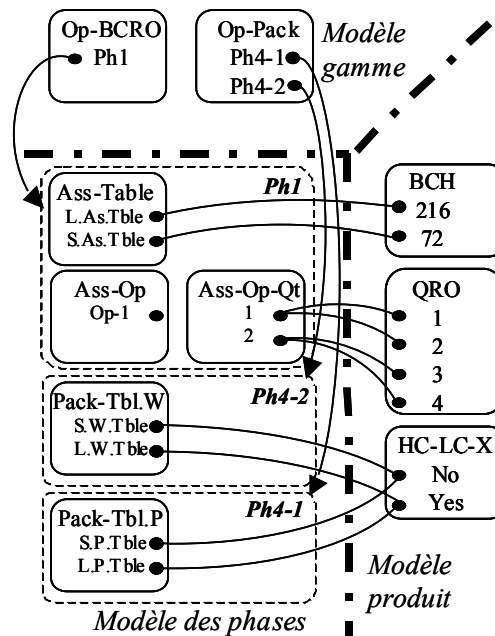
Op-BCRO
Ph1

Op-Pack
Ph4-1
Ph4-2

Modèle gamme

Ph1
Ass-Table
L.As.Tble
S.As.Tble

BCH
216
72

Ass-Op
Op-1

Ass-Op-Qt
1
2

QRO
1
2
3
4

Ph4-2
Pack-Tbl.W
S.W.Tble
L.W.Tble

HC-LC-X
No
Yes

Ph4-1
Pack-Tbl.P
S.P.Tble
L.P.Tble

Modèle produit

Modèle des phases